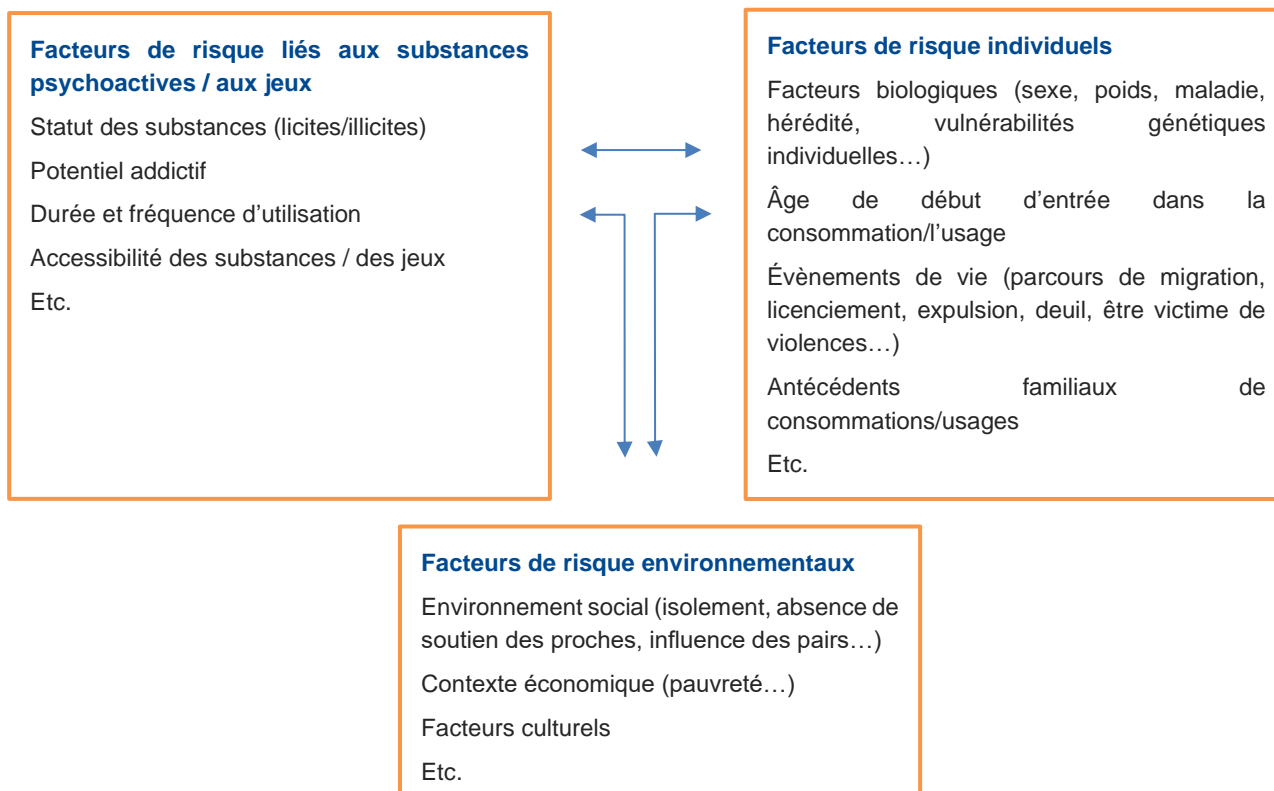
**Facteurs de risque liés aux substances psychoactives / aux jeux**

Statut des substances (licites/illicites)

Potentiel addictif

Durée et fréquence d’utilisation

Accessibilité des substances / des jeux

Etc.

**Facteurs de risque individuels**

Facteurs biologiques (sexe, poids, maladie, hérédité, vulnérabilités génétiques individuelles…)

Âge de début d’entrée dans la consommation/l’usage

Évènements de vie (parcours de migration, licenciement, expulsion, deuil, être victime de violences…)

Antécédents familiaux de consommations/usages

Etc.

**Facteurs de risque environnementaux**

Environnement social (isolement, absence de soutien des proches, influence des pairs…)

Contexte économique (pauvreté…)

Facteurs culturels

Etc.